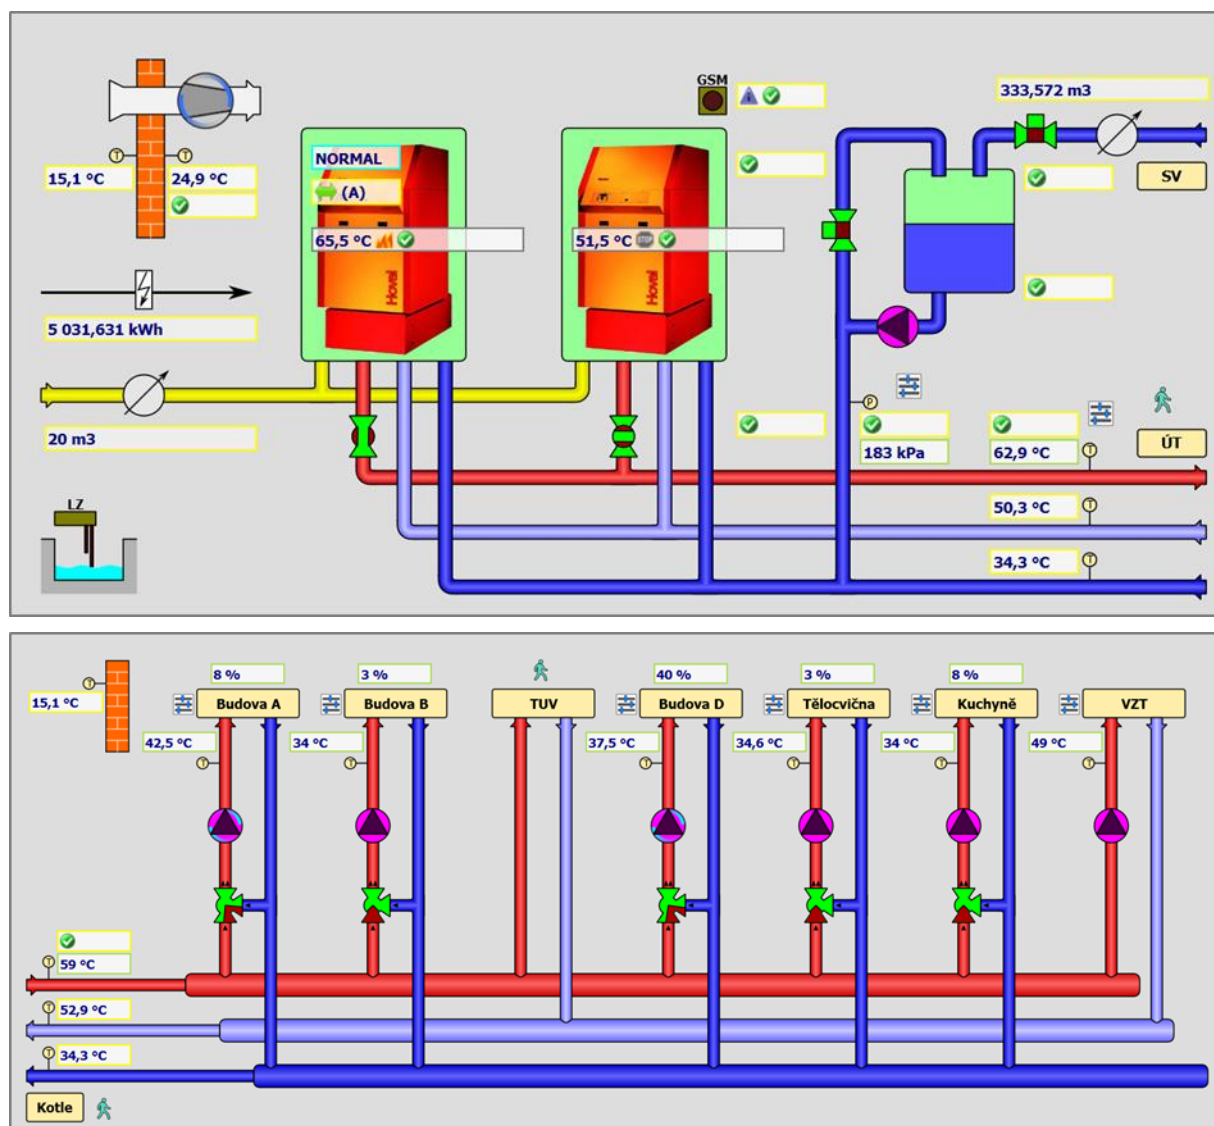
GSM
333,572 m3
15,1 °C
24,9 °C
NORMAL
(A)
65,5 °C
51,5 °C
Hoval
Hoval
SV
5 031,631 kWh
20 m3
183 kPa
62,9 °C
ÚT
LZ
50,3 °C
34,3 °C

15,1 °C
8 %
Budova A
42,5 °C
3 %
Budova B
34 °C
TUV
40 %
Budova D
37,5 °C
3 %
Tělocvična
34,6 °C
8 %
Kuchyně
34 °C
VZT
49 °C
59 °C
52,9 °C
34,3 °C
Kotle